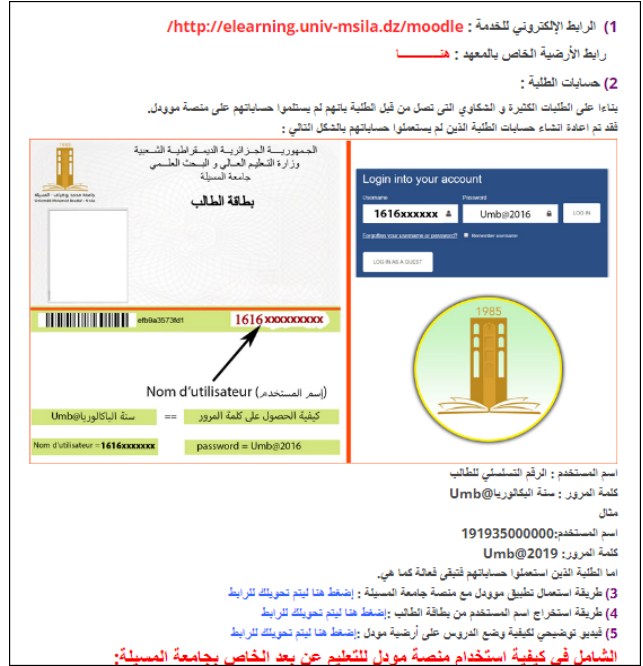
1) الرابط الإلكتروني للخدمة : /http://elearning.univ-msila.dz/moodle

رابط الأرضية الخاص بالمعهد : هنـــــا

2) حسابات الطلبة :

بناءا على الطلبات الكثيرة و الشكاوي التي تصل من قبل الطلبة بانهم لم يستلموا حساباتهم على منصة موودل.

فقد تم اعادة انشاء حسابات الطلبة الذين لم يستعملوا حساباتهم بالشكل التالي :

الجمهورية الجزائرية الديمقراطية الشعبية
وزارة التعليم العالي و البحث العلمي
جامعة المسيلة

بطاقة الطالب

efb9a3573fd1

1616xxxxxxxx

Nom d'utilisateur (إسم المستخدم)

Umb@سنة الباكالوريا == كيفية الحصول على كلمة المرور

Nom d'utilisateur = 1616xxxxxxx

password = Umb@2016

Login into your account

Username
1616xxxxxx

Password
Umb@2016

LOG IN

Forgotten your username or password?

Remember username

LOG IN AS A GUEST

1985

اسم المستخدم : الرقم التسلسلي للطالب

كلمة المرور : سنة البكالوريا@Umb

مثال

اسم المستخدم:191935000000

كلمة المرور: Umb@2019

اما الطلبة الذين استعملوا حساباتهم فتبقى فعالة كما هي.

3) طريقة استعمال تطبيق موودل مع منصة جامعة المسيلة : إضغط هنا ليتم تحويلك للرابط

4) طريقة استخراج اسم المستخدم من بطاقة الطالب :إضغط هنا ليتم تحويلك للرابط

5) فيديو توضيحي لكيفية وضع الدروس على أرضية مودل :إضغط هنا ليتم تحويلك للرابط

الشامل في كيفية استخدام منصة مودل للتعليم عن بعد الخاص بجامعة المسيلة: